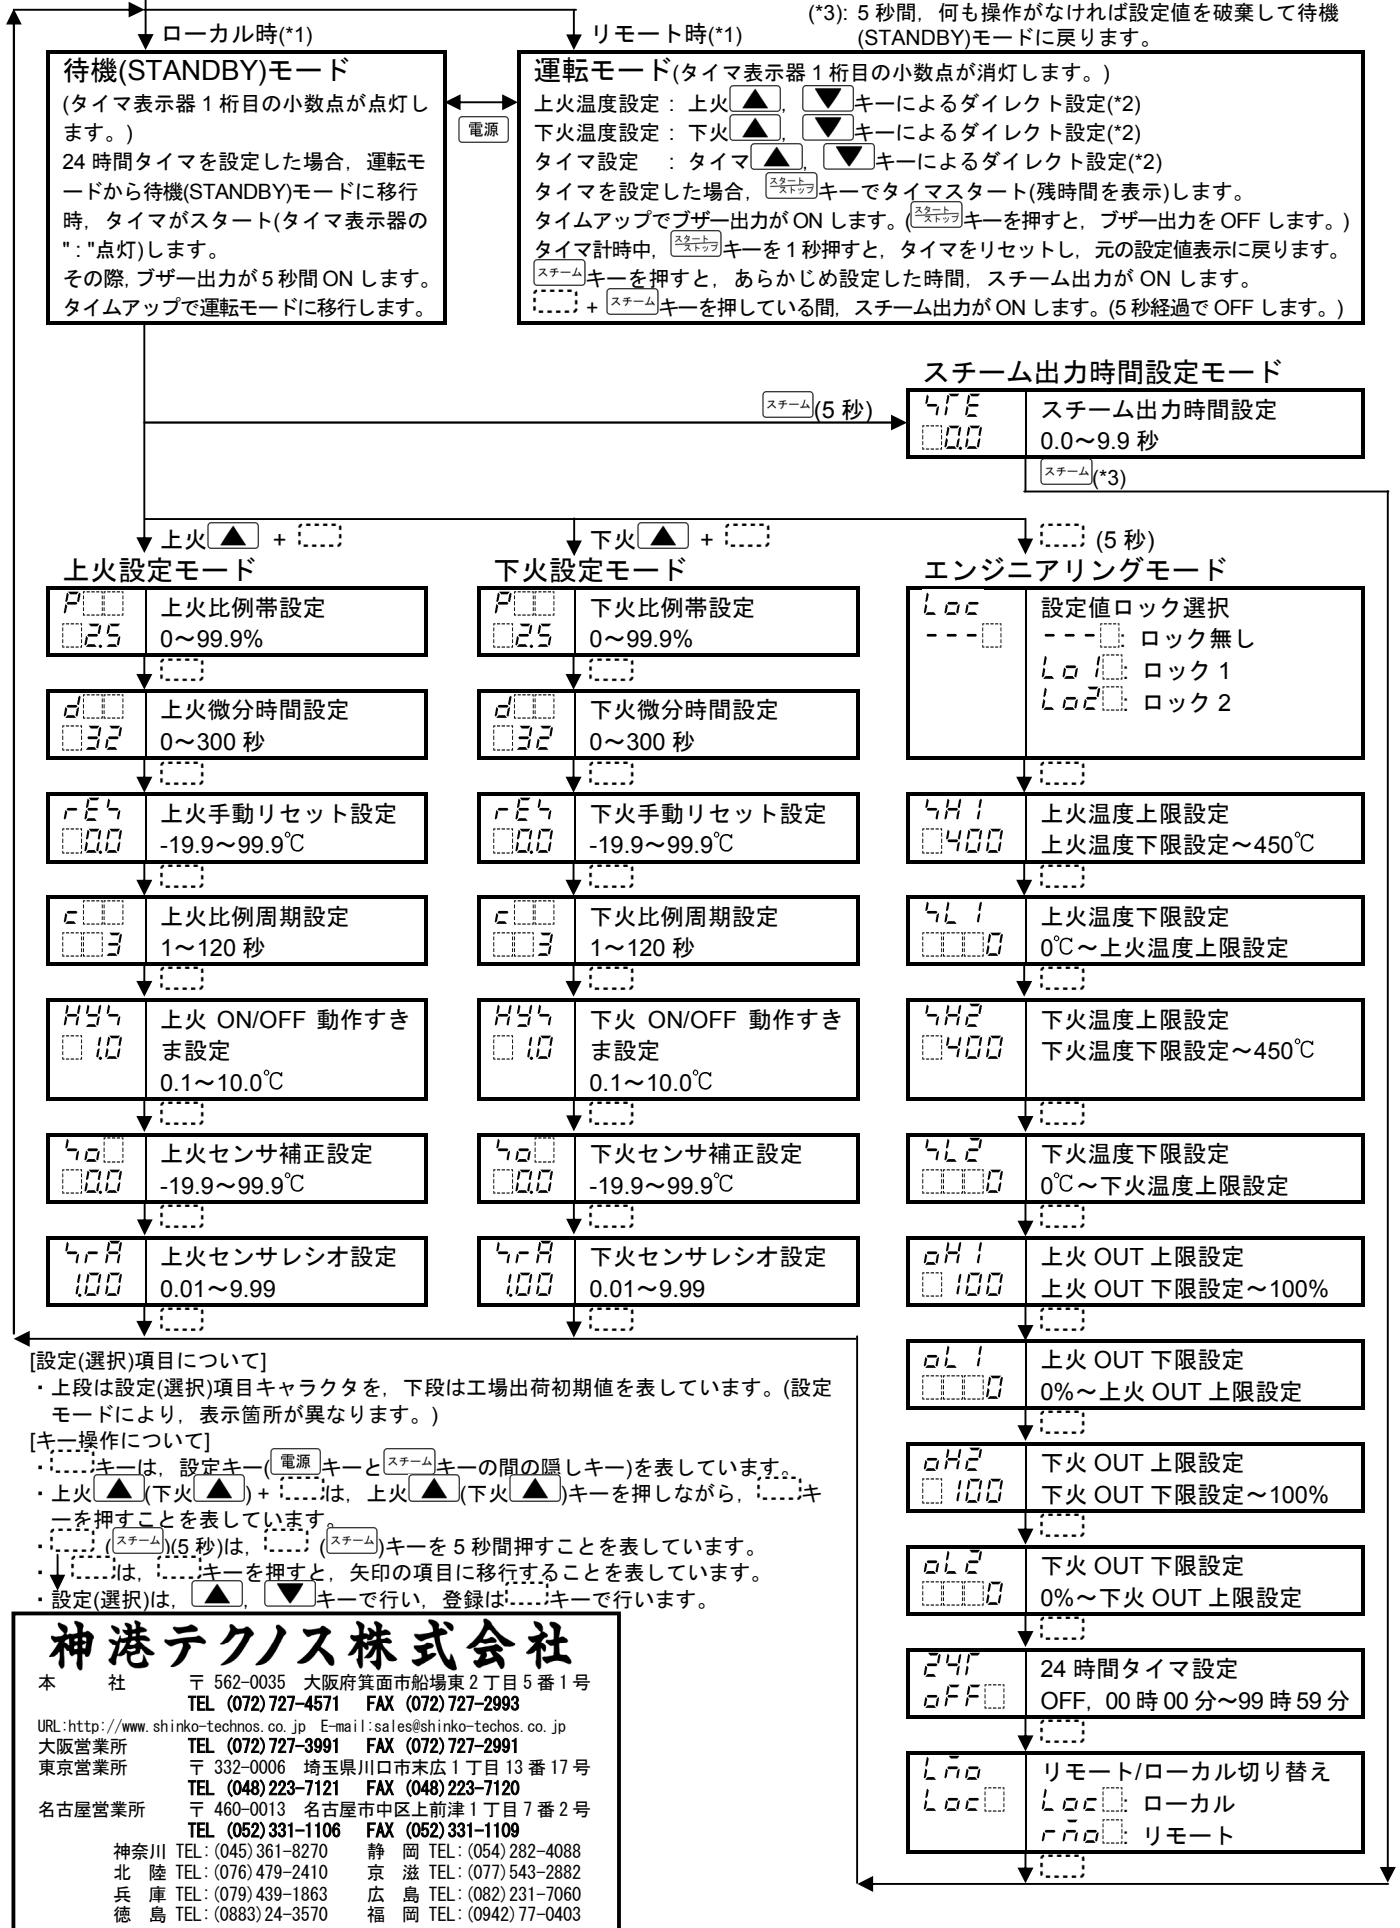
(*3): 5 秒間，何も操作がなければ設定値を破棄して待機(STANDBY)モードに戻ります。

ローカル時(*1)

リモート時(*1)

待機(STANDBY)モード
(タイマ表示器 1 桁目の小数点が点灯します。)
24 時間タイマを設定した場合，運転モードから待機(STANDBY)モードに移行時，タイマがスタート(タイマ表示器の":"点灯)します。
その際，ブザー出力が 5 秒間 ON します。
タイムアップで運転モードに移行します。

電源

運転モード(タイマ表示器 1 桁目の小数点が消灯します。)
上火温度設定：上火▲，▼キーによるダイレクト設定(*2)
下火温度設定：下火▲，▼キーによるダイレクト設定(*2)
タイマ設定：タイマ▲，▼キーによるダイレクト設定(*2)
タイマを設定した場合，スタート/ストップキーでタイマスタート(残時間を表示)します。
タイムアップでブザー出力が ON します。(スタート/ストップキーを押すと，ブザー出力を OFF します。)
タイマ計時中，スタート/ストップキーを 1 秒押すと，タイマをリセットし，元の設定値表示に戻ります。
スチームキーを押すと，あらかじめ設定した時間，スチーム出力が ON します。
+ スチームキーを押している間，スチーム出力が ON します。(5 秒経過で OFF します。)

スチーム出力時間設定モード
スチーム(5 秒)
STE 0.0 スチーム出力時間設定 0.0～9.9 秒
スチーム(*3)

上火▲ +
下火▲ +
(5 秒)

上火設定モード
| P | 上火比例帯設定 |
|---|---|
| 2.5 | 0～99.9% |

| d | 上火微分時間設定 |
|---|---|
| 32 | 0～300 秒 |

| rES | 上火手動リセット設定 |
|---|---|
| 0.0 | -19.9～99.9℃ |

| c | 上火比例周期設定 |
|---|---|
| 3 | 1～120 秒 |

| HYS | 上火 ON/OFF 動作すきま設定 |
|---|---|
| 1.0 | 0.1～10.0℃ |

| So | 上火センサ補正設定 |
|---|---|
| 0.0 | -19.9～99.9℃ |

| SrA | 上火センサレシオ設定 |
|---|---|
| 1.00 | 0.01～9.99 |

下火設定モード
| P | 下火比例帯設定 |
|---|---|
| 2.5 | 0～99.9% |

| d | 下火微分時間設定 |
|---|---|
| 32 | 0～300 秒 |

| rES | 下火手動リセット設定 |
|---|---|
| 0.0 | -19.9～99.9℃ |

| c | 下火比例周期設定 |
|---|---|
| 3 | 1～120 秒 |

| HYS | 下火 ON/OFF 動作すきま設定 |
|---|---|
| 1.0 | 0.1～10.0℃ |

| So | 下火センサ補正設定 |
|---|---|
| 0.0 | -19.9～99.9℃ |

| SrA | 下火センサレシオ設定 |
|---|---|
| 1.00 | 0.01～9.99 |

エンジニアリングモード
| Loc | 設定値ロック選択 |
|---|---|
| --- | ---: ロック無し Lo1: ロック 1 Lo2: ロック 2 |

| SH1 | 上火温度上限設定 |
|---|---|
| 400 | 上火温度下限設定～450℃ |

| SL1 | 上火温度下限設定 |
|---|---|
| 0 | 0℃～上火温度上限設定 |

| SH2 | 下火温度上限設定 |
|---|---|
| 400 | 下火温度下限設定～450℃ |

| SL2 | 下火温度下限設定 |
|---|---|
| 0 | 0℃～下火温度上限設定 |

| oH1 | 上火 OUT 上限設定 |
|---|---|
| 100 | 上火 OUT 下限設定～100% |

| oL1 | 上火 OUT 下限設定 |
|---|---|
| 0 | 0%～上火 OUT 上限設定 |

| oH2 | 下火 OUT 上限設定 |
|---|---|
| 100 | 下火 OUT 下限設定～100% |

| oL2 | 下火 OUT 下限設定 |
|---|---|
| 0 | 0%～下火 OUT 上限設定 |

| 24T | 24 時間タイマ設定 |
|---|---|
| oFF | OFF，00 時 00 分～99 時 59 分 |

| Lmo | リモート/ローカル切り替え |
|---|---|
| Loc | Loc: ローカル rmo: リモート |

[設定(選択)項目について]
・上段は設定(選択)項目キャラクタを，下段は工場出荷初期値を表しています。(設定モードにより，表示箇所が異なります。)
[キー操作について]
・キーは，設定キー(電源キーとスチームキーの間の隠しキー)を表しています。
・上火▲(下火▲) + は，上火▲(下火▲)キーを押しながら，キーを押すことを表しています。
・(スチーム)(5 秒)は，(スチーム)キーを 5 秒間押すことを表しています。
・は，キーを押すと，矢印の項目に移行することを表しています。
・設定(選択)は，▲，▼キーで行い，登録はキーで行います。

神港テクノス株式会社
本社 〒562-0035 大阪府箕面市船場東 2 丁目 5 番 1 号
TEL (072) 727-4571 FAX (072) 727-2993
URL:http://www.shinko-technos.co.jp E-mail:sales@shinko-techos.co.jp
大阪営業所 TEL (072) 727-3991 FAX (072) 727-2991
東京営業所 〒332-0006 埼玉県川口市末広 1 丁目 13 番 17 号
TEL (048) 223-7121 FAX (048) 223-7120
名古屋営業所 〒460-0013 名古屋市中区上前津 1 丁目 7 番 2 号
TEL (052) 331-1106 FAX (052) 331-1109
神奈川 TEL:(045) 361-8270 静岡 TEL:(054) 282-4088
北陸 TEL:(076) 479-2410 京滋 TEL:(077) 543-2882
兵庫 TEL:(079) 439-1863 広島 TEL:(082) 231-7060
徳島 TEL:(0883) 24-3570 福岡 TEL:(0942) 77-0403